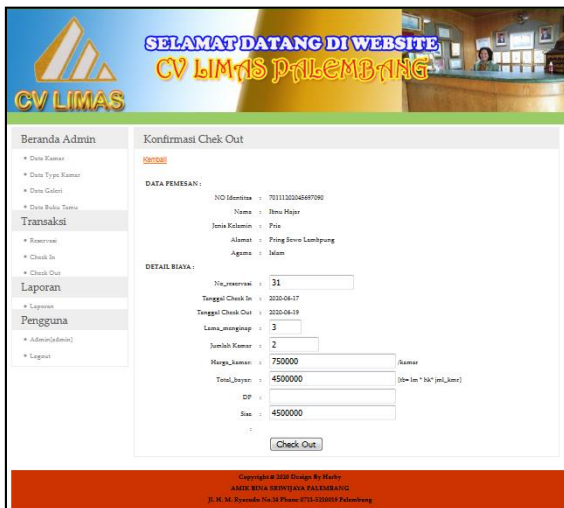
CV LIMAS

SELAMAT DATANG DI WEBSITE
CV LIMAS PALEMBANG

Beranda Admin
• Data Kamar
• Data Type Kamar
• Data Galeri
• Data Buku Tamu
Transaksi
• Reservasi
• Check In
• Check Out
Laporan
• Laporan
Pengguna
• Admin(admin)
• Logout

Konfirmasi Chek Out
Kembali

DATA PEMESAN :
NO Identitas : 701112020456970900
Nama : Ibnu Hajar
Jenis Kelamin : Pria
Alamat : Pring Sewo Lambpung
Agama : Islam
DETAIL BIAYA :
No_reservasi : 31
Tanggal Check In : 2020-06-17
Tanggal Check Out : 2020-06-19
Lama_menginap : 3
Jumlah Kamar : 2
Harga_kamar : 750000 /kamar
Total_bayar : 4500000 (tb= lm * hk* jml_kmr)
DP :
Sisa : 4500000
:
Check Out

Copyright @ 2020 Design By Harby
AMIK BINA SRIWIJAYA PALEMBANG
Jl. H. M. Ryacudu No.36 Phone: 0711-510059 Palembang